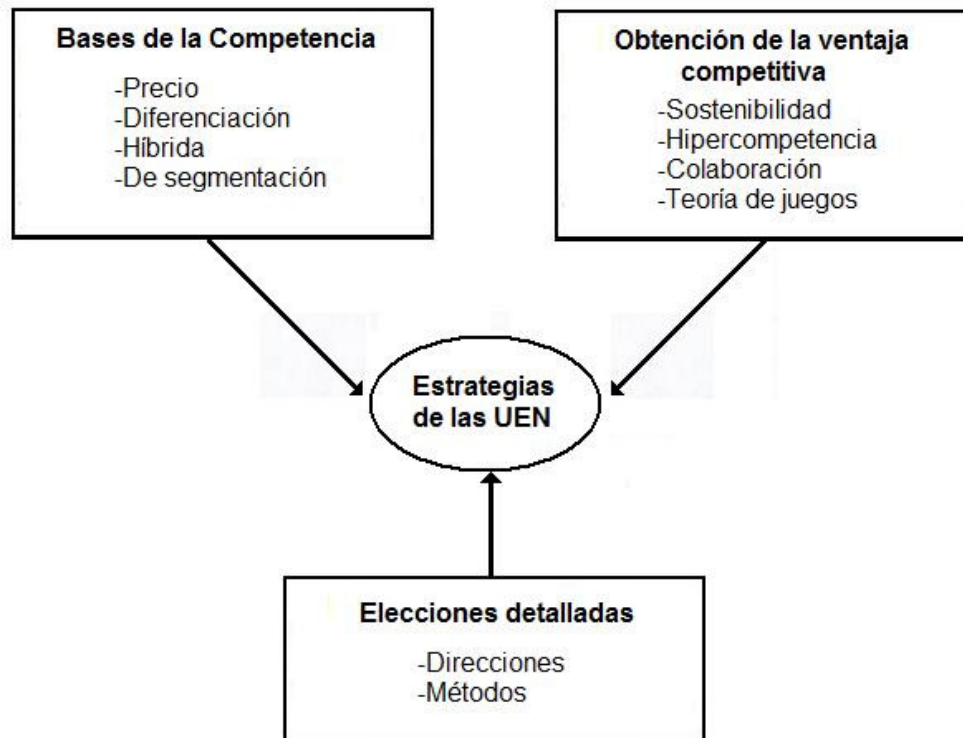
Bases de la Competencia

-Precio
-Diferenciación
-Híbrida
-De segmentación

Obtención de la ventaja competitiva

-Sostenibilidad
-Hipercompetencia
-Colaboración
-Teoría de juegos

Estrategias de las UEN

Elecciones detalladas

-Direcciones
-Métodos